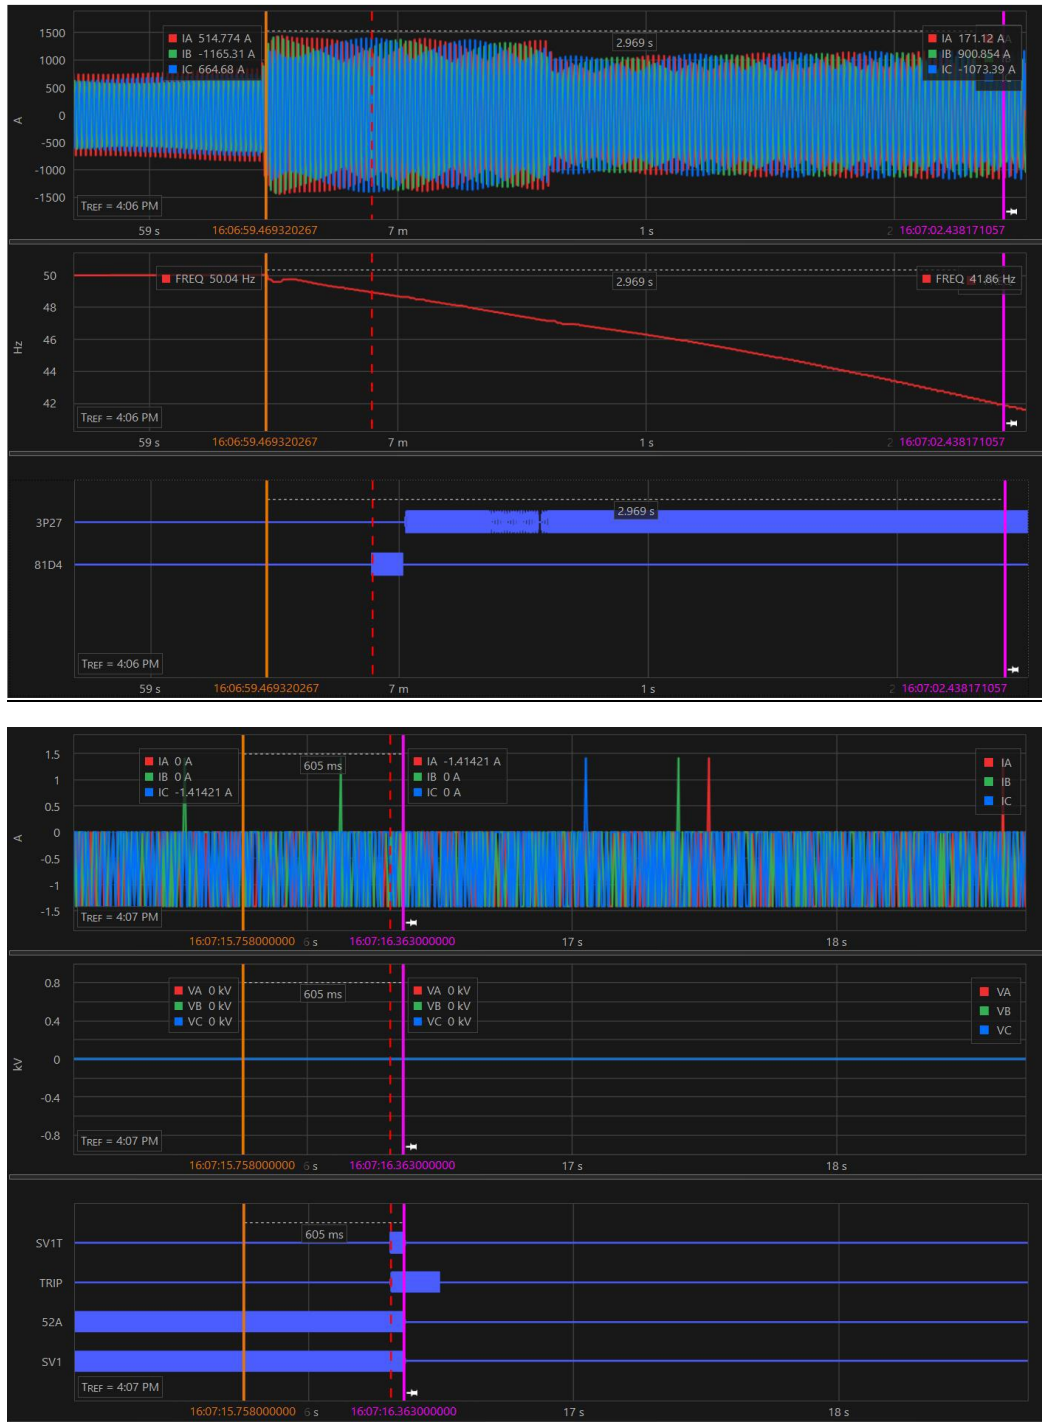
1500
1000
500
0
-500
-1000
-1500
A
IA 514.774 A
IB -1165.31 A
IC 664.68 A
2.969 s
IA 171.12 A
IB 900.854 A
IC -1073.39 A
TREF = 4:06 PM
59 s
16:06:59.469320267
7 m
1 s
2
16:07:02.438171057

50
48
46
44
42
Hz
FREQ 50.04 Hz
2.969 s
FREQ 41.86 Hz
TREF = 4:06 PM
59 s
16:06:59.469320267
7 m
1 s
2
16:07:02.438171057

3P27
81D4
2.969 s
TREF = 4:06 PM
59 s
16:06:59.469320267
7 m
1 s
2
16:07:02.438171057

1.5
1
0.5
0
-0.5
-1
-1.5
A
IA 0 A
IB 0 A
IC -1.41421 A
605 ms
IA -1.41421 A
IB 0 A
IC 0 A
IA
IB
IC
TREF = 4:07 PM
16:07:15.758000000
6 s
16:07:16.363000000
17 s
18 s

0.8
0.4
0
-0.4
-0.8
kV
VA 0 kV
VB 0 kV
VC 0 kV
605 ms
VA 0 kV
VB 0 kV
VC 0 kV
VA
VB
VC
TREF = 4:07 PM
16:07:15.758000000
6 s
16:07:16.363000000
17 s
18 s

SV1T
TRIP
52A
SV1
605 ms
TREF = 4:07 PM
16:07:15.758000000
6 s
16:07:16.363000000
17 s
18 s